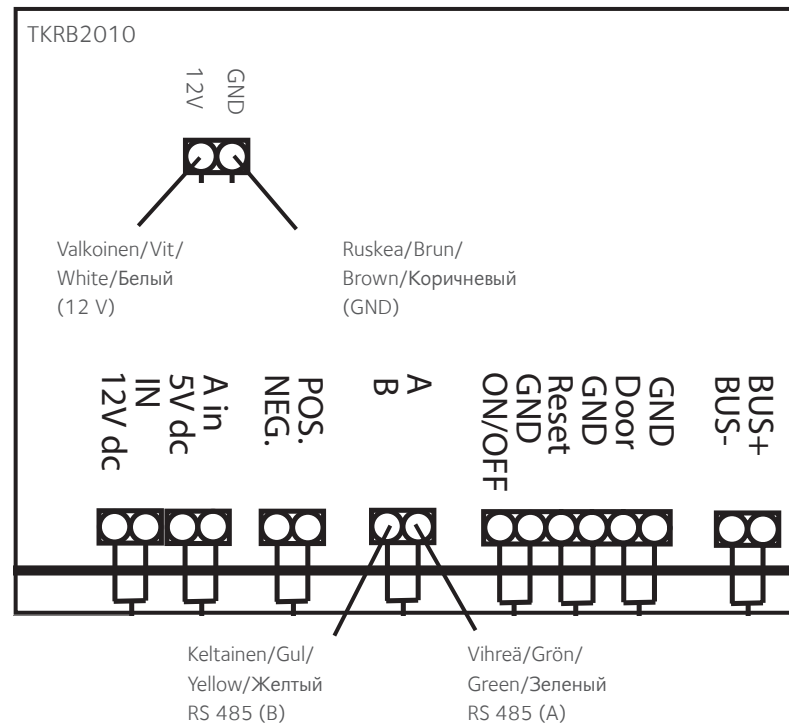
TKRB2010

12V
GND

Valkoinen/Vit/
White/Белый
(12 V)

Ruskea/Brun/
Brown/Коричневый
(GND)

12V dc
IN
5V dc
A in
NEG.
POS.
B
A
ON/OFF
GND
Reset
GND
Door
GND
BUS-
BUS+

Keltainen/Gul/
Yellow/Желтый
RS 485 (B)

Vihreä/Grön/
Green/Зеленый
RS 485 (A)